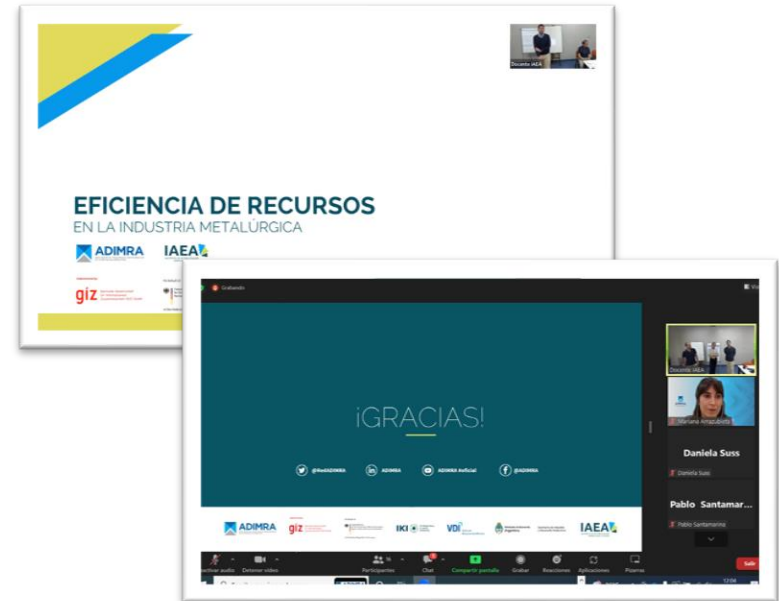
Docente IAEA

EFICIENCIA DE RECURSOS
EN LA INDUSTRIA METALÚRGICA

ADIMRA

IAEA

giz

Grabando

¡GRACIAS!

@RedADIMRA

ADIMRA

ADIMRA Oficial

@ADIMRA

ADIMRA

giz

IKI

VDI

IAEA

Docente IAEA

Mariana Amazubieta

Daniela Suss

Daniela Suss

Pablo Santamar...

Pablo Santamarina

Activar audio

Detener video

Participantes

Chat

Compartir pantalla

Grabar

Reacciones

Aplicaciones

Pizarras

Salir